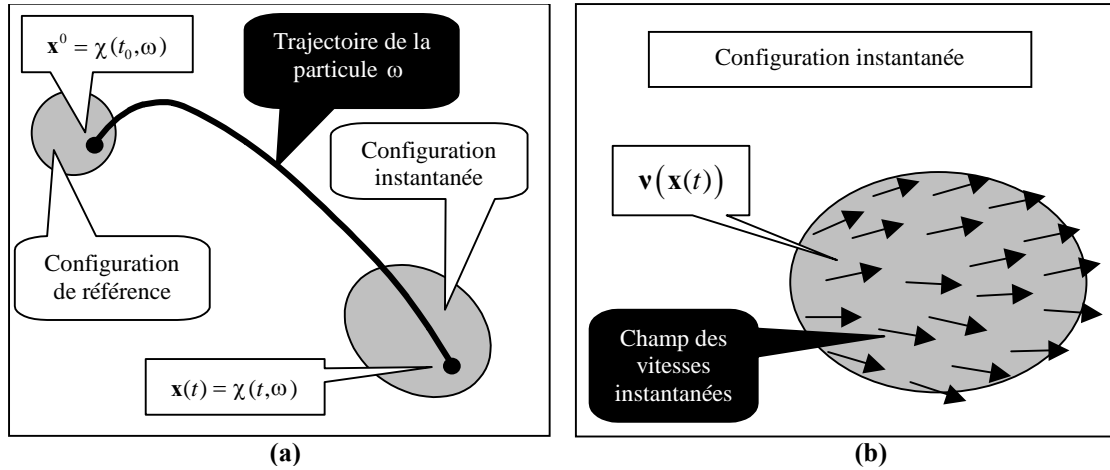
$\mathbf{x}^0 = \chi(t_0, \omega)$

Trajectoire de la particule $\omega$

Configuration instantanée

Configuration de référence

$\mathbf{x}(t) = \chi(t, \omega)$

(a)

Configuration instantanée

$\mathbf{v}(\mathbf{x}(t))$

Champ des vitesses instantanées

(b)